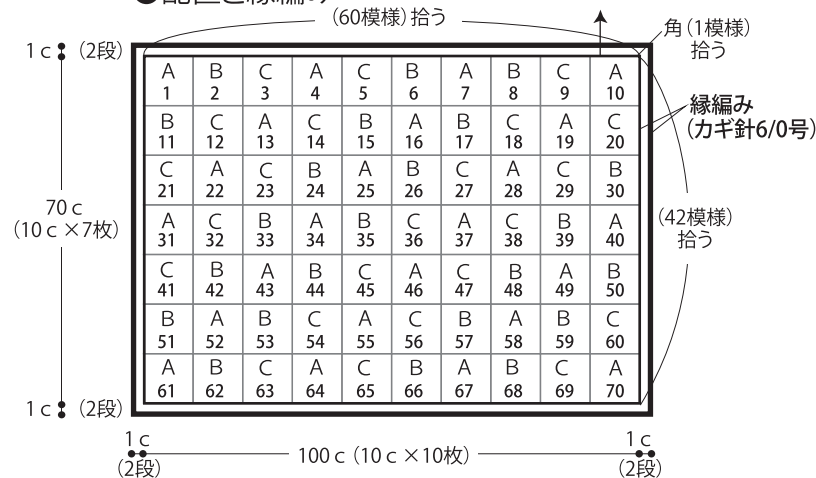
●配置と縁編み

(60模様) 拾う

角 (1模様) 拾う

1 c (2段)

| A 1 | B 2 | C 3 | A 4 | C 5 | B 6 | A 7 | B 8 | C 9 | A 10 |
|---|---|---|---|---|---|---|---|---|---|
| B 11 | C 12 | A 13 | C 14 | B 15 | A 16 | B 17 | C 18 | A 19 | C 20 |
| C 21 | A 22 | C 23 | B 24 | A 25 | B 26 | C 27 | A 28 | C 29 | B 30 |
| A 31 | C 32 | B 33 | A 34 | B 35 | C 36 | A 37 | C 38 | B 39 | A 40 |
| C 41 | B 42 | A 43 | B 44 | C 45 | A 46 | C 47 | B 48 | A 49 | B 50 |
| B 51 | A 52 | B 53 | C 54 | A 55 | C 56 | B 57 | A 58 | B 59 | C 60 |
| A 61 | B 62 | C 63 | A 64 | C 65 | B 66 | A 67 | B 68 | C 69 | A 70 |

縁編み (カギ針6/0号)

70 c (10 c ×7枚)

(42模様) 拾う

1 c (2段)

1 c (2段)

100 c (10 c ×10枚)

1 c (2段)